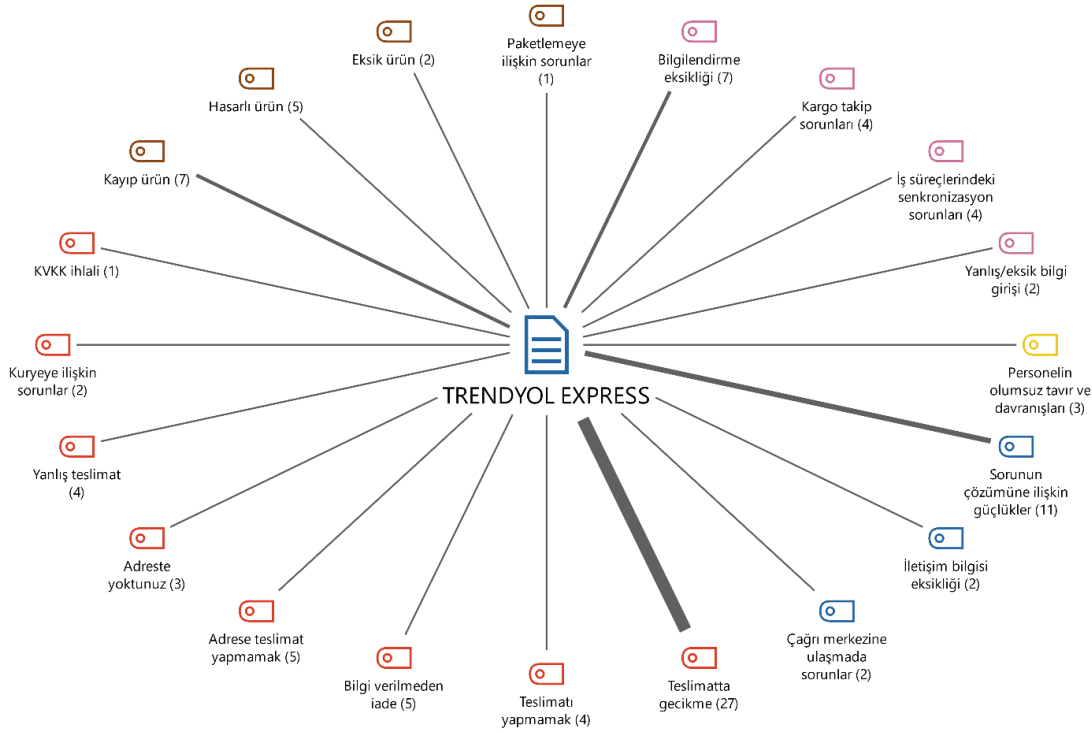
Eksik ürün (2)

Paketlemeye ilişkin sorunlar (1)

Bilgilendirme eksikliği (7)

Hasarlı ürün (5)

Kargo takip sorunları (4)

Kayıp ürün (7)

İş süreçlerindeki senkronizasyon sorunları (4)

KVKK ihlali (1)

Yanlış/eksik bilgi girişi (2)

Kuryeye ilişkin sorunlar (2)

TRENDYOL EXPRESS

Personelin olumsuz tavır ve davranışları (3)

Yanlış teslimat (4)

Sorunun çözümüne ilişkin güçlükler (11)

Adreste yoktunuz (3)

İletişim bilgisi eksikliği (2)

Adrese teslimat yapmamak (5)

Çağrı merkezine ulaşmada sorunlar (2)

Bilgi verilmeden iade (5)

Teslimatı yapmamak (4)

Teslimatta gecikme (27)